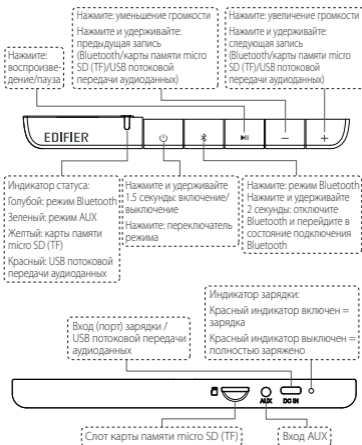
Нажмите: уменьшение громкости

Нажмите и удерживайте: предыдущая запись (Bluetooth/карты памяти micro SD (TF)/USB потоковой передачи аудиоданных)

Нажмите: увеличение громкости

Нажмите и удерживайте: следующая запись (Bluetooth/карты памяти micro SD (TF)/USB потоковой передачи аудиоданных)

Нажмите: воспроизведение/пауза

EDIFIER

Индикатор статуса:
Голубой: режим Bluetooth
Зеленый: режим AUX
Желтый: карты памяти micro SD (TF)
Красный: USB потоковой передачи аудиоданных

Нажмите и удерживайте 1,5 секунды: включение/выключение

Нажмите: переключатель режима

Нажмите: режим Bluetooth
Нажмите и удерживайте 2 секунды: отключите Bluetooth и перейдите в состояние подключения Bluetooth

Индикатор зарядки:
Красный индикатор включен = зарядка
Красный индикатор выключен = полностью заряжено

Вход (порт) зарядки / USB потоковой передачи аудиоданных

AUX

DC IN

Слот карты памяти micro SD (TF)

Вход AUX